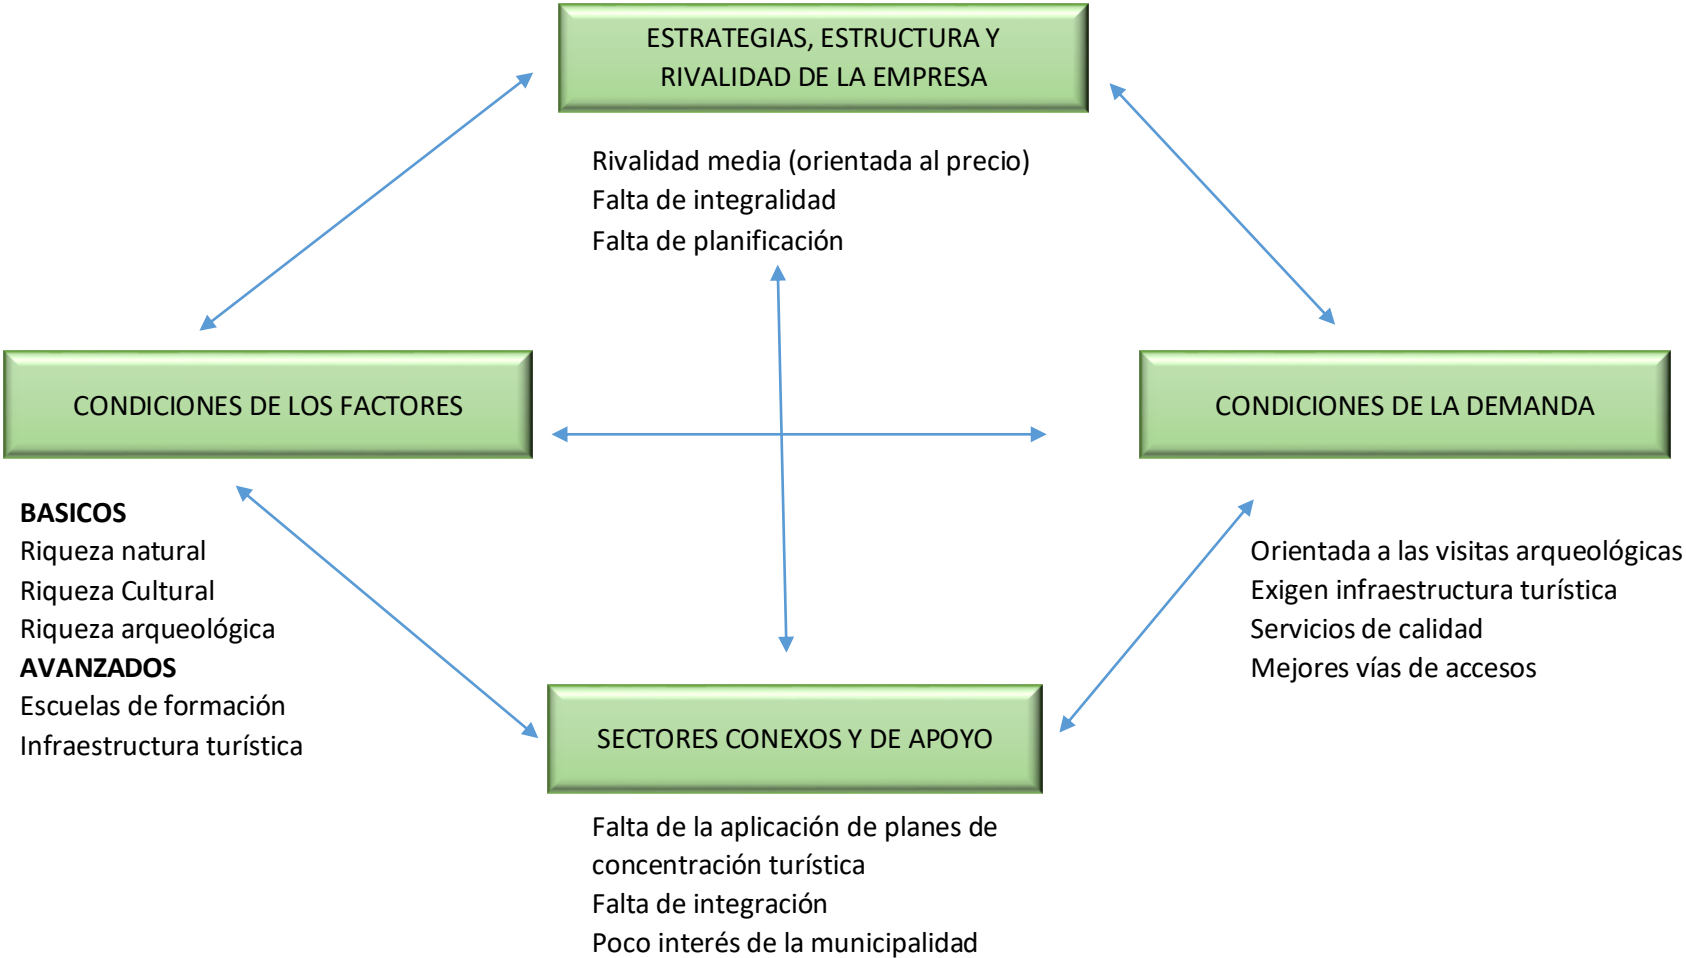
ESTRATEGIAS, ESTRUCTURA Y RIVALIDAD DE LA EMPRESA

Rivalidad media (orientada al precio)
Falta de integralidad
Falta de planificación

CONDICIONES DE LOS FACTORES

CONDICIONES DE LA DEMANDA

**BASICOS**
Riqueza natural
Riqueza Cultural
Riqueza arqueológica
**AVANZADOS**
Escuelas de formación
Infraestructura turística

Orientada a las visitas arqueológicas
Exigen infraestructura turística
Servicios de calidad
Mejores vías de accesos

SECTORES CONEXOS Y DE APOYO

Falta de la aplicación de planes de concentración turística
Falta de integración
Poco interés de la municipalidad